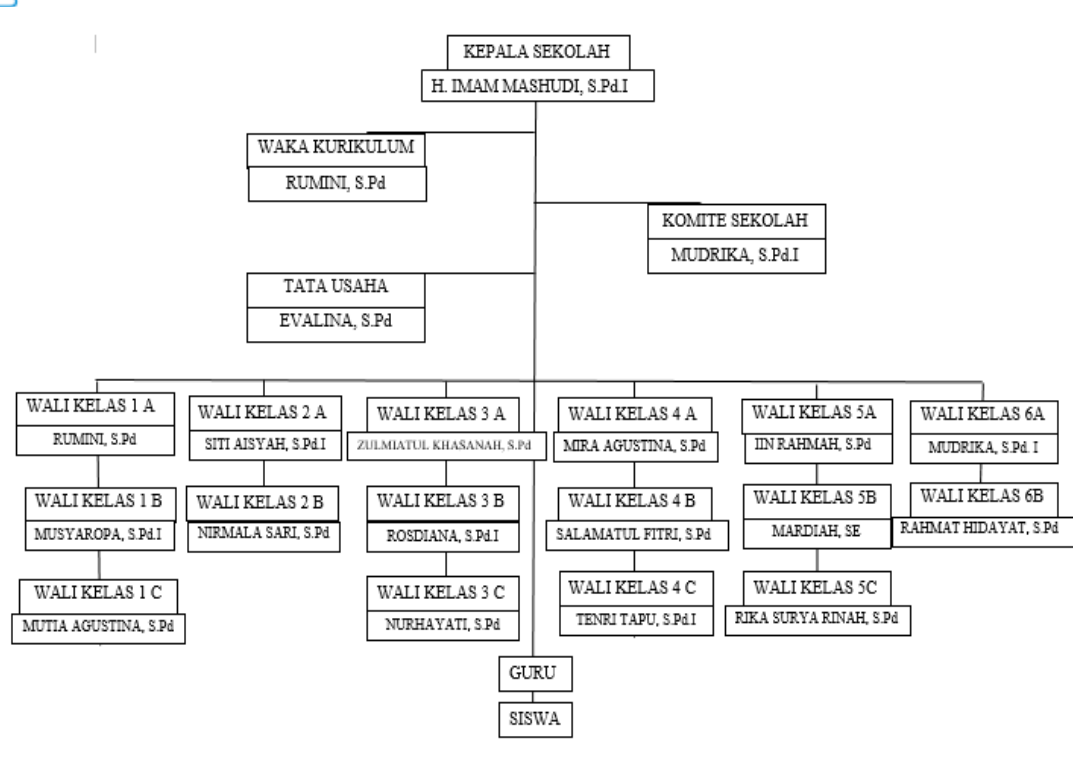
KEPALA SEKOLAH
H. IMAM MASHUDI, S.Pd.I

WAKA KURIKULUM
RUMINI, S.Pd

KOMITE SEKOLAH
MUDRIKA, S.Pd.I

TATA USAHA
EVALINA, S.Pd

WALI KELAS 1 A
RUMINI, S.Pd

WALI KELAS 1 B
MUSYAROPA, S.Pd.I

WALI KELAS 1 C
MUTIA AGUSTINA, S.Pd

WALI KELAS 2 A
SITI AISYAH, S.Pd.I

WALI KELAS 2 B
NIRMALA SARI, S.Pd

WALI KELAS 3 A
ZULMIATUL KHASANAH, S.Pd

WALI KELAS 3 B
ROSDIANA, S.Pd.I

WALI KELAS 3 C
NURHAYATI, S.Pd

WALI KELAS 4 A
MIRA AGUSTINA, S.Pd

WALI KELAS 4 B
SALAMATUL FITRI, S.Pd

WALI KELAS 4 C
TENRI TAPU, S.Pd.I

WALI KELAS 5A
IIN RAHMAH, S.Pd

WALI KELAS 5B
MARDIAH, SE

WALI KELAS 5C
RIKA SURYA RINAH, S.Pd

WALI KELAS 6A
MUDRIKA, S.Pd. I

WALI KELAS 6B
RAHMAT HIDAYAT, S.Pd

GURU

SISWA